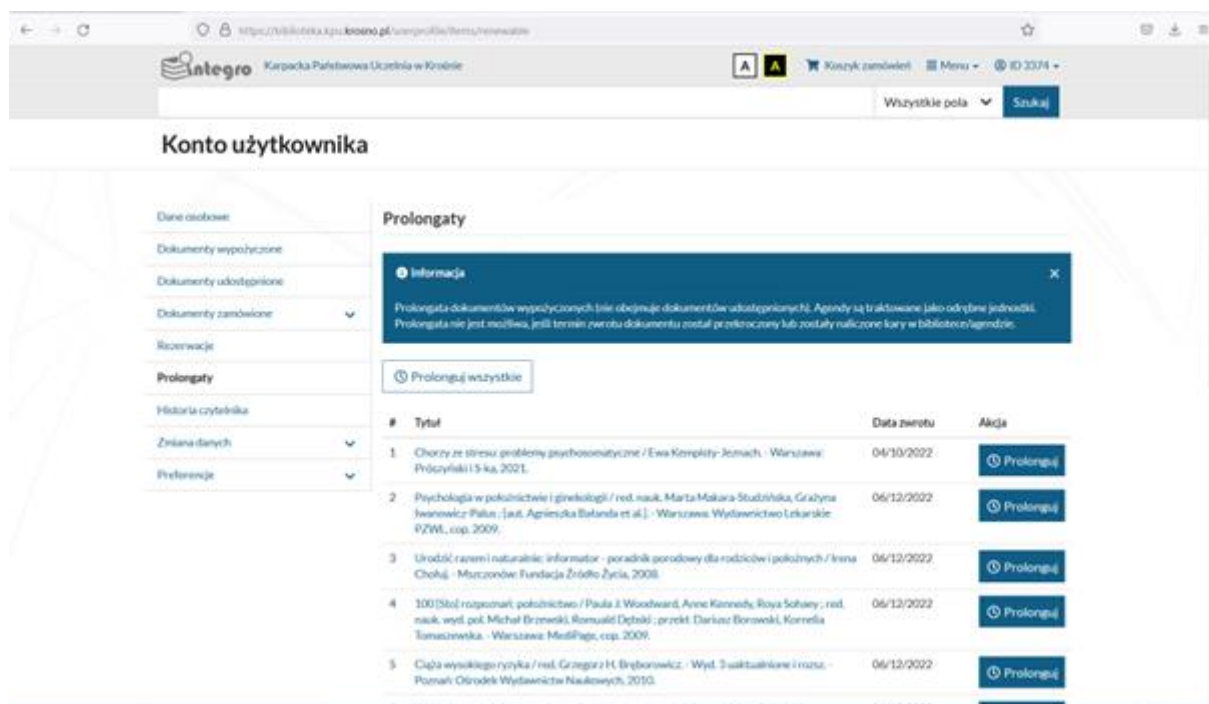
https://biblioteka.kpu.krosno.pl/userprofile/Items/renewable

integro Karpacka Państwowa Uczelnia w Krośnie

A A Koszyk zamówień Menu ID 3374

Wszystkie pola Szukaj

Konto użytkownika

Dane osobowe
Dokumenty wypożyczone
Dokumenty udostępnione
Dokumenty zamówione
Rezerwacje
Prolongaty
Historia czytelnika
Zmiana danych
Preferencje

Prolongaty

Informacja

Prolongata dokumentów wypożyczonych (nie obejmuje dokumentów udostępnionych). Agendy są traktowane jako odrębne jednostki. Prolongata nie jest możliwa, jeśli termin zwrotu dokumentu został przekroczony lub zostały naliczone kary w bibliotece/agendzie.

Prolonguj wszystkie

| # | Tytuł | Data zwrotu | Akcja |
|---|---|---|---|
| 1 | Chorzy ze stresu: problemy psychosomatyczne / Ewa Kempisty-Jeznach. - Warszawa: Prószyński i S-ka, 2021. | 04/10/2022 | Prolonguj |
| 2 | Psychologia w położnictwie i ginekologii / red. nauk. Marta Makara-Studzińska, Grażyna Iwanowicz-Palus ; [aut. Agnieszka Bałanda et al.]. - Warszawa: Wydawnictwo Lekarskie PZWL, cop. 2009. | 06/12/2022 | Prolonguj |
| 3 | Urodzić razem i naturalnie: informator - poradnik porodowy dla rodziców i położnych / Irena Chołuj. - Mszczonów: Fundacja Źródło Życia, 2008. | 06/12/2022 | Prolonguj |
| 4 | 100 [Sto] rozpoznań: położnictwo / Paula J. Woodward, Anne Kennedy, Roya Sohaey ; red. nauk. wyd. pol. Michał Brzewski, Romuald Dębski ; przekł. Dariusz Borowski, Kornelia Tomaszewska. - Warszawa: MediPage, cop. 2009. | 06/12/2022 | Prolonguj |
| 5 | Ciąża wysokiego ryzyka / red. Grzegorz H. Bręborowicz. - Wyd. 3 uaktualnione i rozsz. - Poznań: Ośrodek Wydawnictw Naukowych, 2010. | 06/12/2022 | Prolonguj |